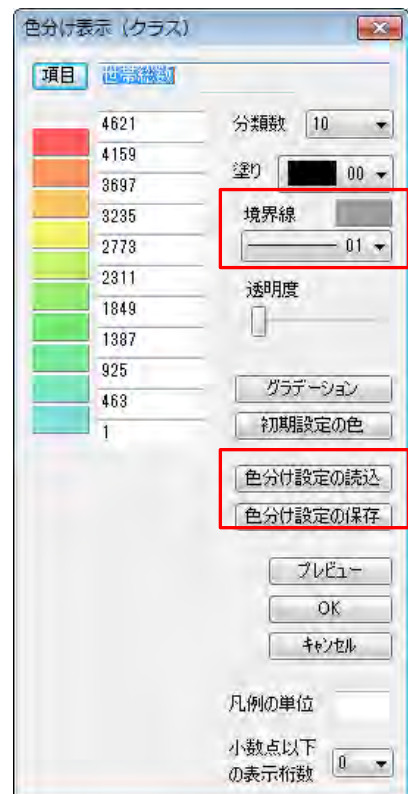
色分け表示（クラス）

項目 世帯総数

4621
4159
3697
3235
2773
2311
1849
1387
925
463
1

分類数 10

塗り 00

境界線

01

透明度

グラデーション

初期設定の色

色分け設定の読込

色分け設定の保存

プレビュー

OK

キャンセル

凡例の単位

小数点以下の表示桁数 0